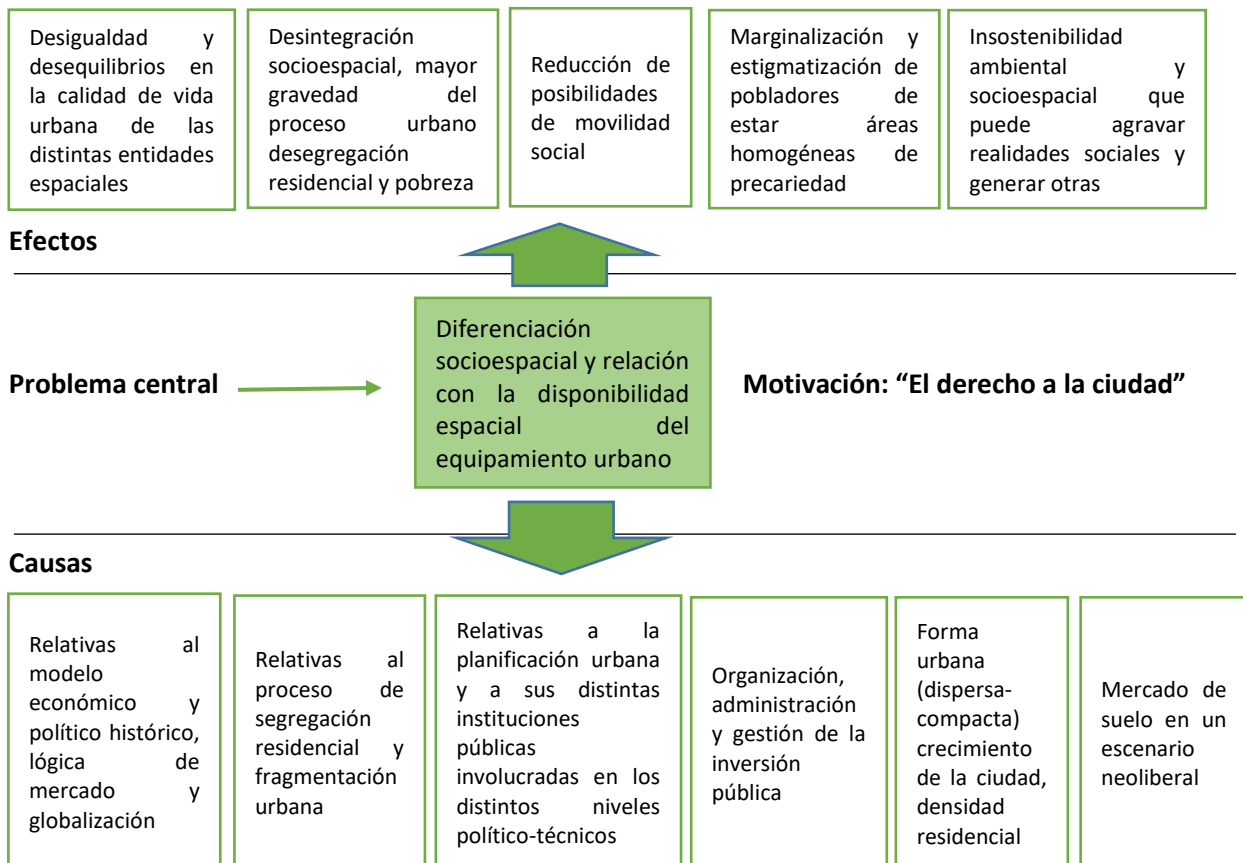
Desigualdad y desequilibrios en la calidad de vida urbana de las distintas entidades espaciales

Desintegración socioespacial, mayor gravedad del proceso urbano desegregación residencial y pobreza

Reducción de posibilidades de movilidad social

Marginalización y estigmatización de pobladores de estar áreas homogéneas de precariedad

Insostenibilidad ambiental y socioespacial que puede agravar realidades sociales y generar otras

Efectos

Problema central

Diferenciación socioespacial y relación con la disponibilidad espacial del equipamiento urbano

Motivación: “El derecho a la ciudad”

Causas

Relativas al modelo económico y político histórico, lógica de mercado y globalización

Relativas al proceso de segregación residencial y fragmentación urbana

Relativas a la planificación urbana y a sus distintas instituciones públicas involucradas en los distintos niveles político-técnicos

Organización, administración y gestión de la inversión pública

Forma urbana (dispersa-compacta) crecimiento de la ciudad, densidad residencial

Mercado de suelo en un escenario neoliberal